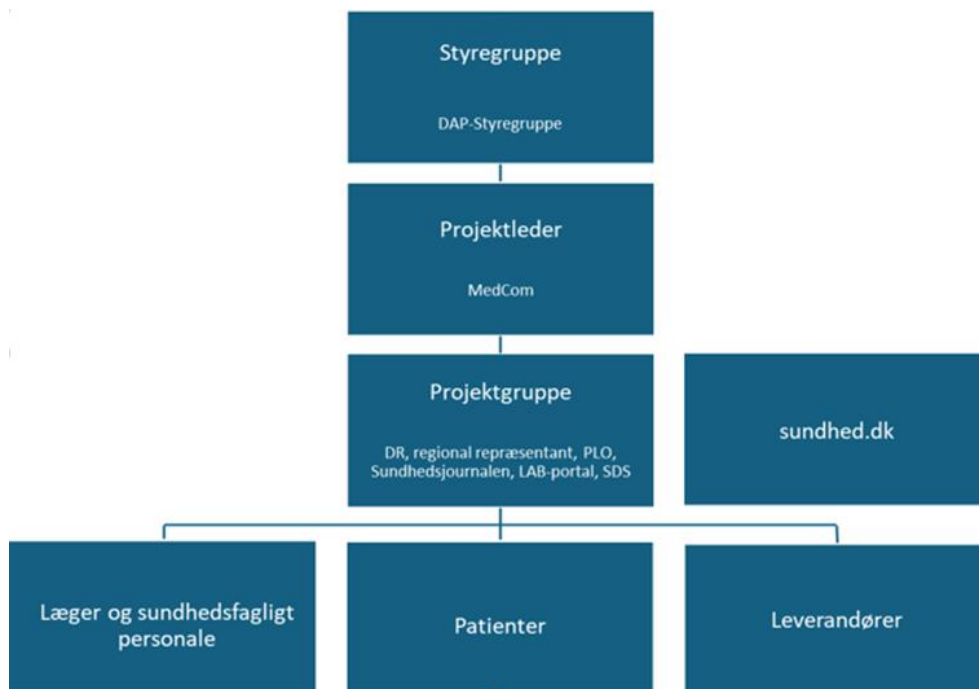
Styregruppe

DAP-Styregruppe

Projektleder

MedCom

Projektgruppe

DR, regional repræsentant, PLO, Sundhedsjournalen, LAB-portal, SDS

sundhed.dk

Læger og sundhedsfagligt personale

Patienter

Leverandører